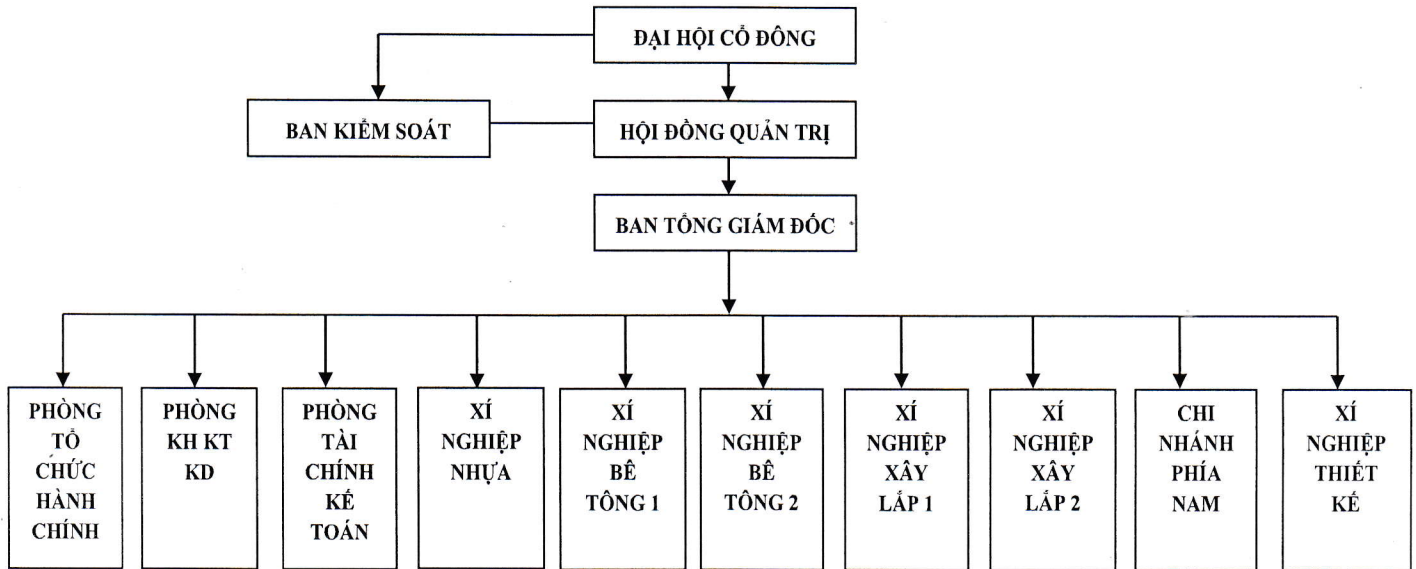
ĐẠI HỘI CỔ ĐÔNG

BAN KIỂM SOÁT

HỘI ĐỒNG QUẢN TRỊ

BAN TỔNG GIÁM ĐỐC

PHÒNG TỔ CHỨC HÀNH CHÍNH

PHÒNG KH KT KD

PHÒNG TÀI CHÍNH KẾ TOÁN

XÍ NGHIỆP NHỰA

XÍ NGHIỆP BÊ TÔNG 1

XÍ NGHIỆP BÊ TÔNG 2

XÍ NGHIỆP XÂY LẮP 1

XÍ NGHIỆP XÂY LẮP 2

CHI NHÁNH PHÍA NAM

XÍ NGHIỆP THIẾT KẾ